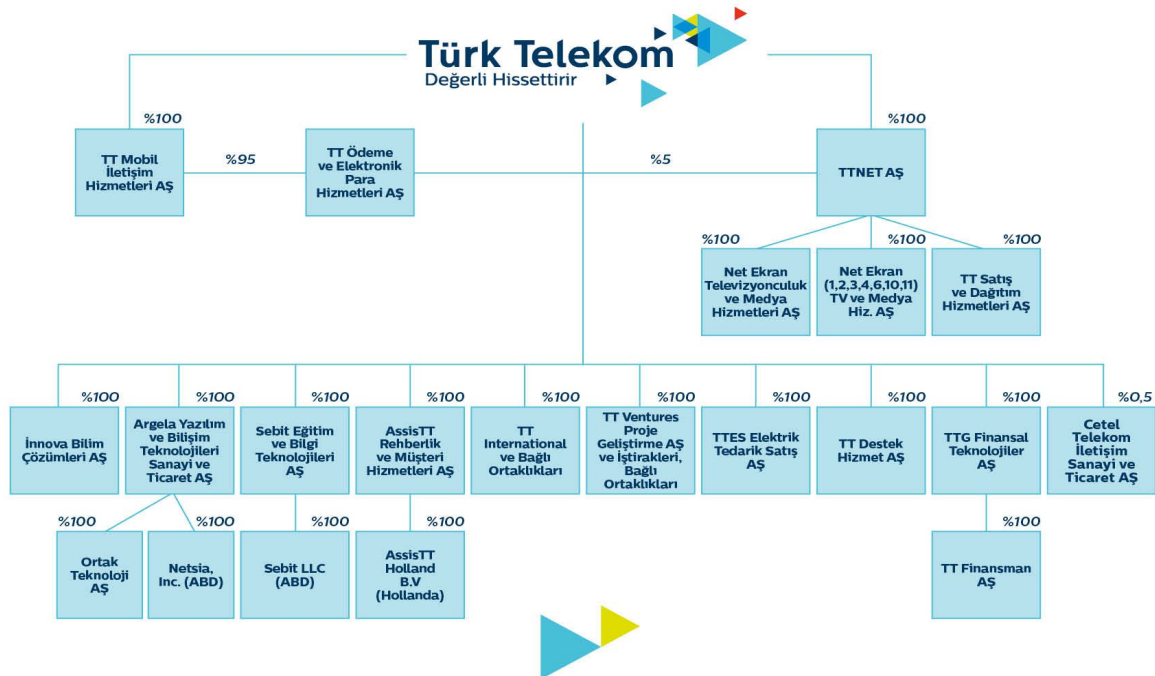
Türk Telekom
Değerli Hissettirir

%100
TT Mobil İletişim Hizmetleri AŞ

%95
TT Ödeme ve Elektronik Para Hizmetleri AŞ

%5

%100
TTNET AŞ

%100
Net Ekran Televizyonculuk ve Medya Hizmetleri AŞ

%100
Net Ekran (1,2,3,4,6,10,11) TV ve Medya Hiz. AŞ

%100
TT Satış ve Dağıtım Hizmetleri AŞ

%100
İnnova Bilim Çözümleri AŞ

%100
Argela Yazılım ve Bilişim Teknolojileri Sanayi ve Ticaret AŞ

%100
Sebit Eğitim ve Bilgi Teknolojileri AŞ

%100
AssisTT Rehberlik ve Müşteri Hizmetleri AŞ

%100
TT International ve Bağlı Ortaklıkları

%100
TT Ventures Proje Geliştirme AŞ ve İştirakleri, Bağlı Ortaklıkları

%100
TTES Elektrik Tedarik Satış AŞ

%100
TT Destek Hizmet AŞ

%100
TTG Finansal Teknolojiler AŞ

%0,5
Cetel Telekom İletişim Sanayi ve Ticaret AŞ

%100
Ortak Teknoloji AŞ

%100
Netsia, Inc. (ABD)

%100
Sebit LLC (ABD)

%100
AssisTT Holland B.V (Hollanda)

%100
TT Finansman AŞ